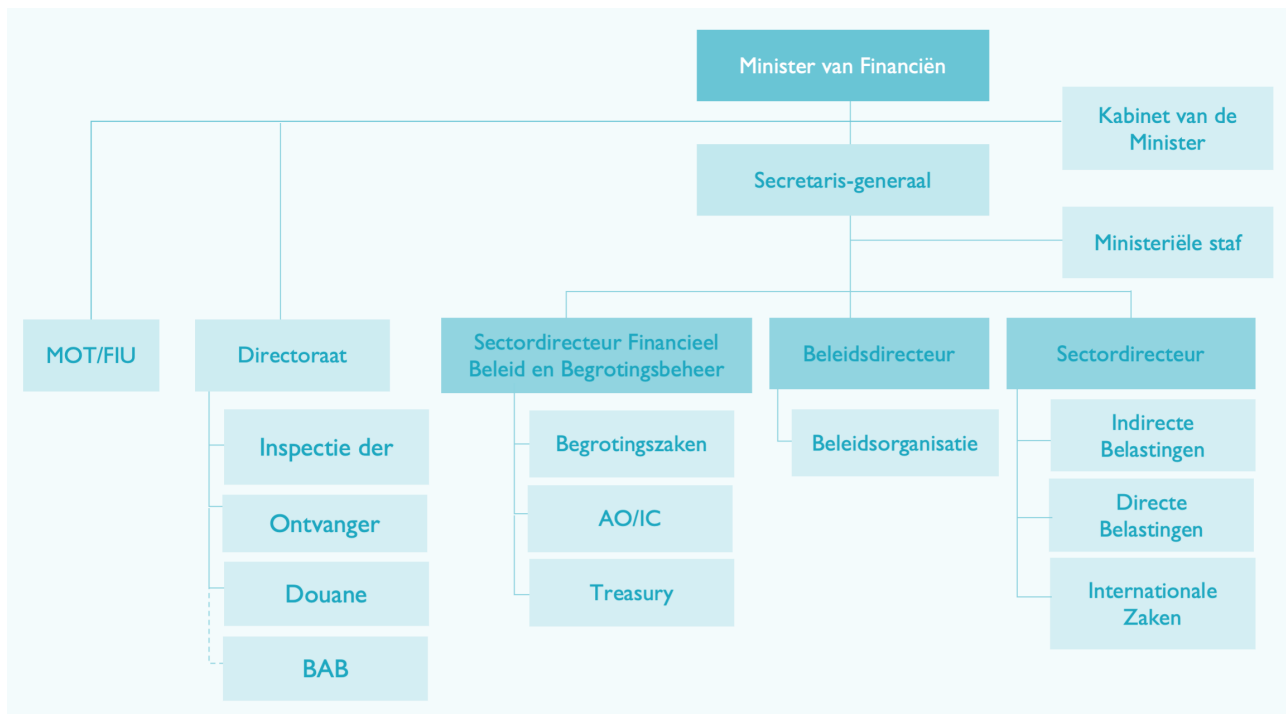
Minister van Financiën

Kabinet van de Minister

Secretaris-generaal

Ministeriële staf

MOT/FIU

Directoraat

Inspectie der

Ontvanger

Douane

BAB

Sectordirecteur Financieel Beleid en Begrotingsbeheer

Begrotingszaken

AO/IC

Treasury

Beleidsdirecteur

Beleidsorganisatie

Sectordirecteur

Indirecte Belastingen

Directe Belastingen

Internationale Zaken